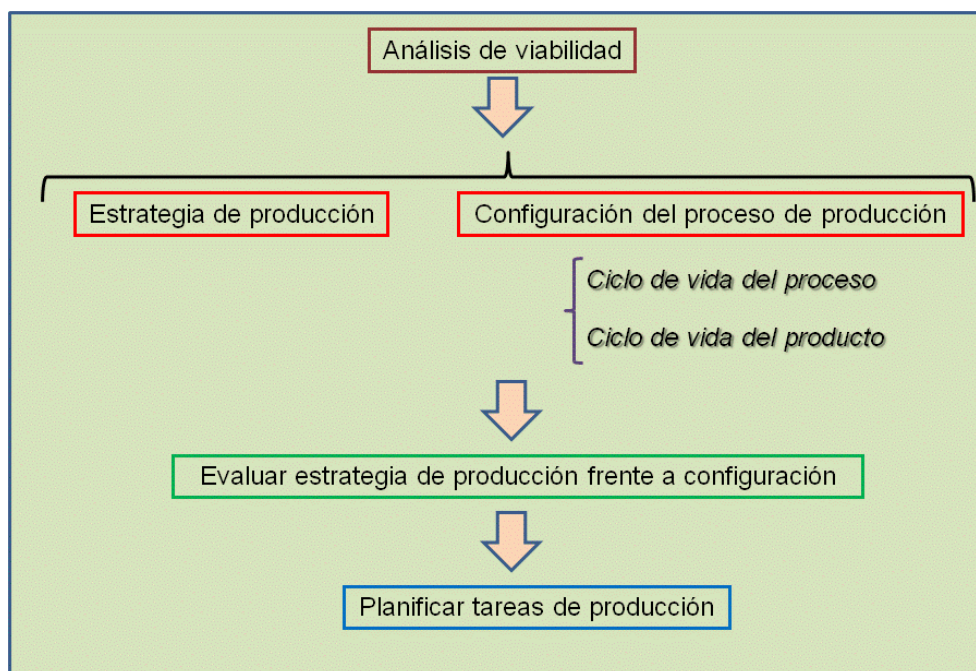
Análisis de viabilidad

Estrategia de producción

Configuración del proceso de producción

*Ciclo de vida del proceso*

*Ciclo de vida del producto*

Evaluar estrategia de producción frente a configuración

Planificar tareas de producción